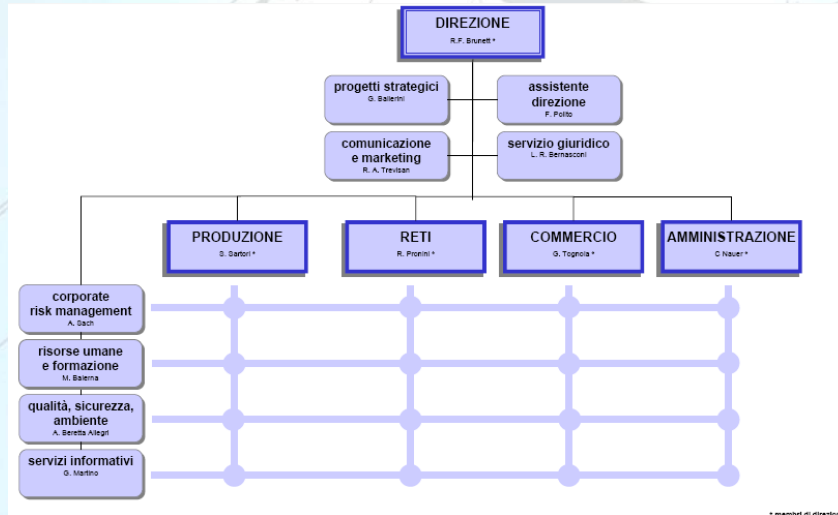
DIREZIONE
R.F. Brunett *

progetti strategici
G. Balerini

assistente direzione
F. Polito

comunicazione e marketing
R. A. Trevisan

servizio giuridico
L. R. Bernasconi

PRODUZIONE
S. Sartori *

RETI
R. Pronini *

COMMERCIO
G. Tognola *

AMMINISTRAZIONE
C Nauer *

corporate risk management
A. Sach

risorse umane e formazione
M. Balerna

qualità, sicurezza, ambiente
A. Beretta Allegri

servizi informativi
G. Martino

* membri di direzio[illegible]